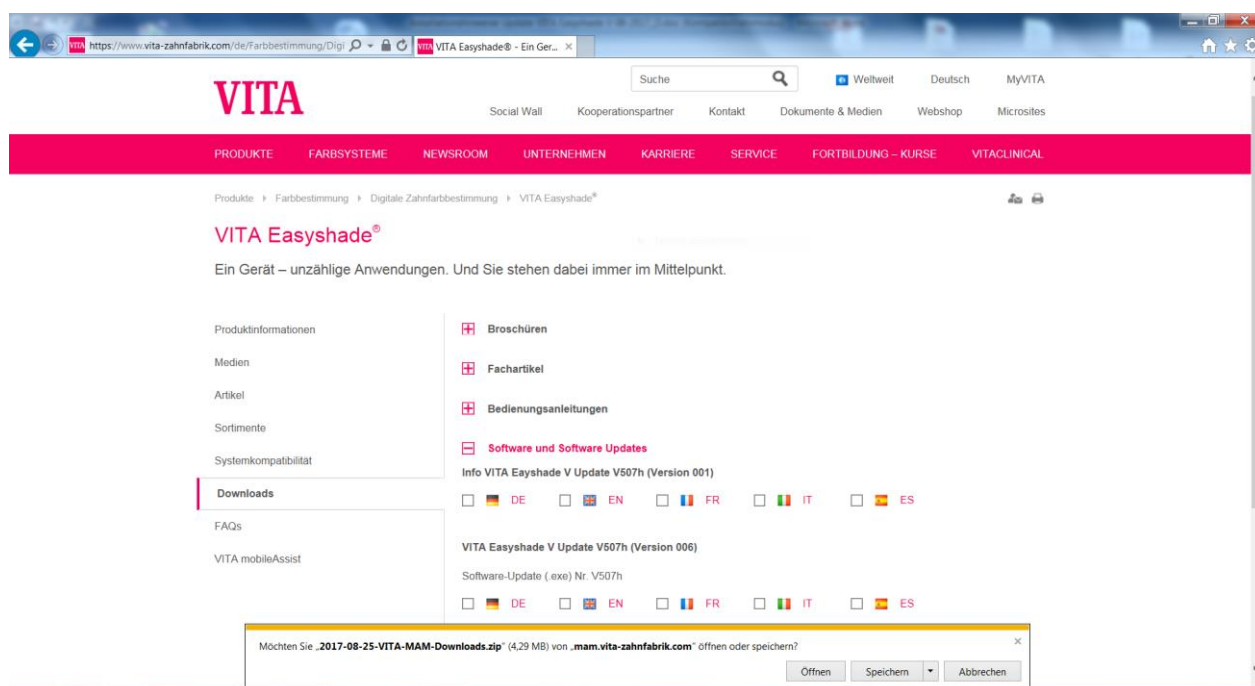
https://www.vita-zahnfabrik.com/de/Farbbestimmung/Digi

VITA Easyshade® - Ein Ger... ×

VITA

Suche

Weltweit

Deutsch

MyVITA

Social Wall

Kooperationspartner

Kontakt

Dokumente & Medien

Webshop

Microsites

PRODUKTE

FARBSYSTEME

NEWSROOM

UNTERNEHMEN

KARRIERE

SERVICE

FORTBILDUNG – KURSE

VITACLINICAL

Produkte › Farbbestimmung › Digitale Zahnfarbbestimmung › VITA Easyshade®

VITA Easyshade®

Ein Gerät – unzählige Anwendungen. Und Sie stehen dabei immer im Mittelpunkt.

Produktinformationen

Medien

Artikel

Sortimente

Systemkompatibilität

Downloads

FAQs

VITA mobileAssist

Broschüren

Fachartikel

Bedienungsanleitungen

Software und Software Updates

Info VITA Eayshade V Update V507h (Version 001)

DE EN FR IT ES

VITA Easyshade V Update V507h (Version 006)

Software-Update (.exe) Nr. V507h

DE EN FR IT ES

Möchten Sie „2017-08-25-VITA-MAM-Downloads.zip" (4,29 MB) von „mam.vita-zahnfabrik.com" öffnen oder speichern?

Öffnen

Speichern

Abbrechen